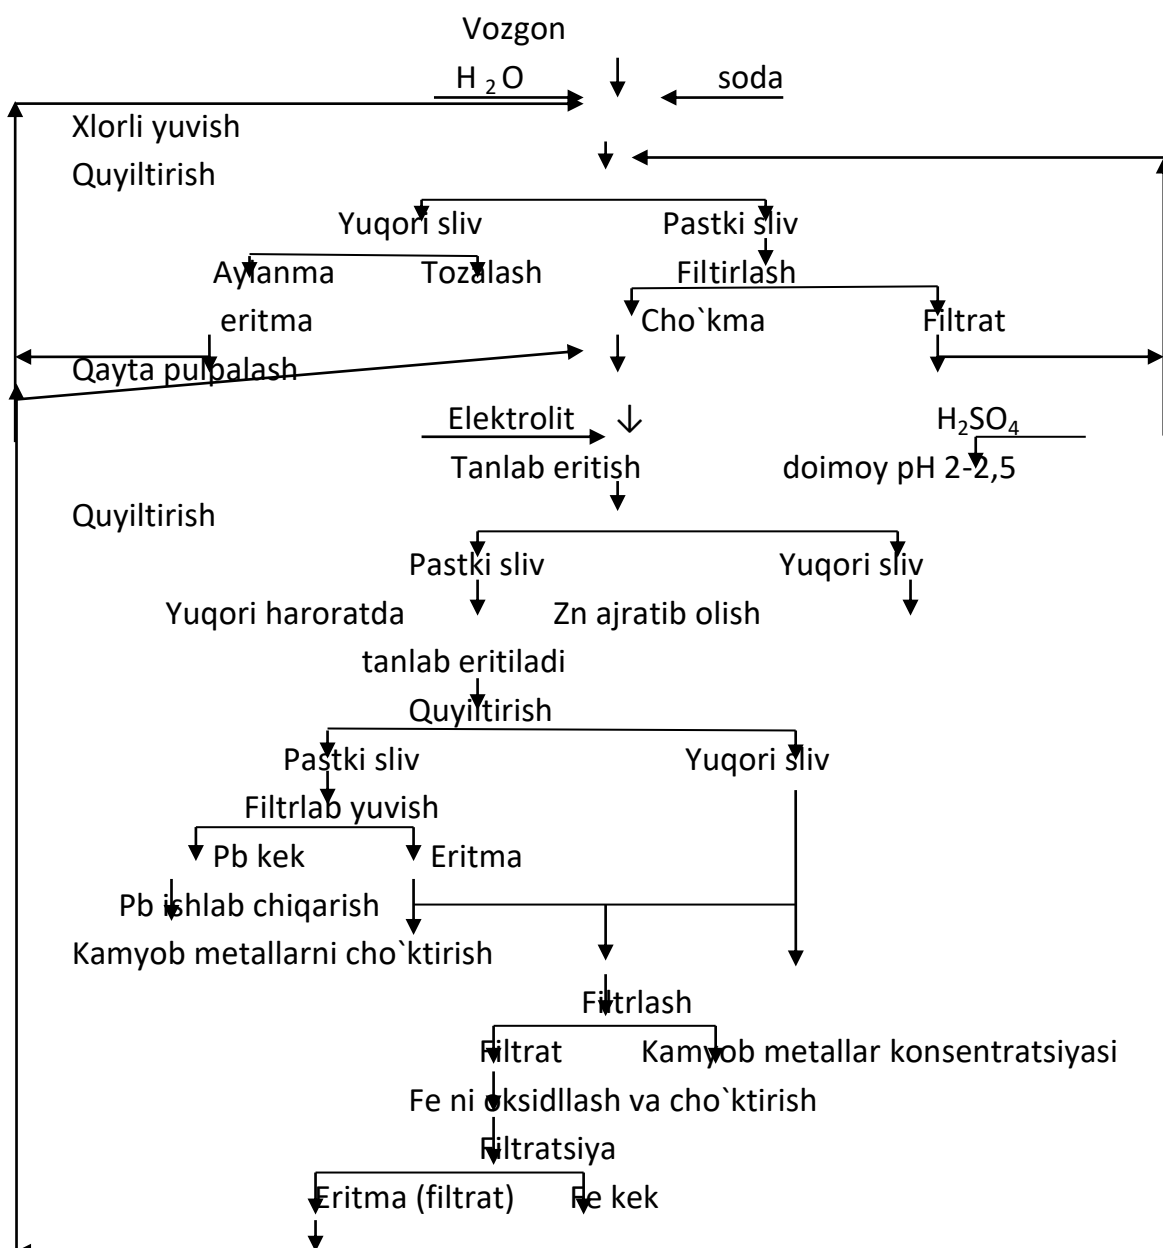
Vozgon

$H_2O$ soda

Xlorli yuvish

Quyiltirish

Yuqori sliv Pastki sliv

Aylanma eritma Tozalash Filtirlash

Cho`kma Filtrat

Qayta pulpalash

Elektrolit $H_2SO_4$

Tanlab eritish doimoy pH 2-2,5

Quyiltirish

Pastki sliv Yuqori sliv

Yuqori haroratda tanlab eritiladi Zn ajratib olish

Quyiltirish

Pastki sliv Yuqori sliv

Filtrlab yuvish

Pb kek Eritma

Pb ishlab chiqarish

Kamyob metallarni cho`ktirish

Filtrlash

Filtrat Kamyob metallar konsentratsiyasi

Fe ni oksidllash va cho`ktirish

Filtratsiya

Eritma (filtrat) Fe kek